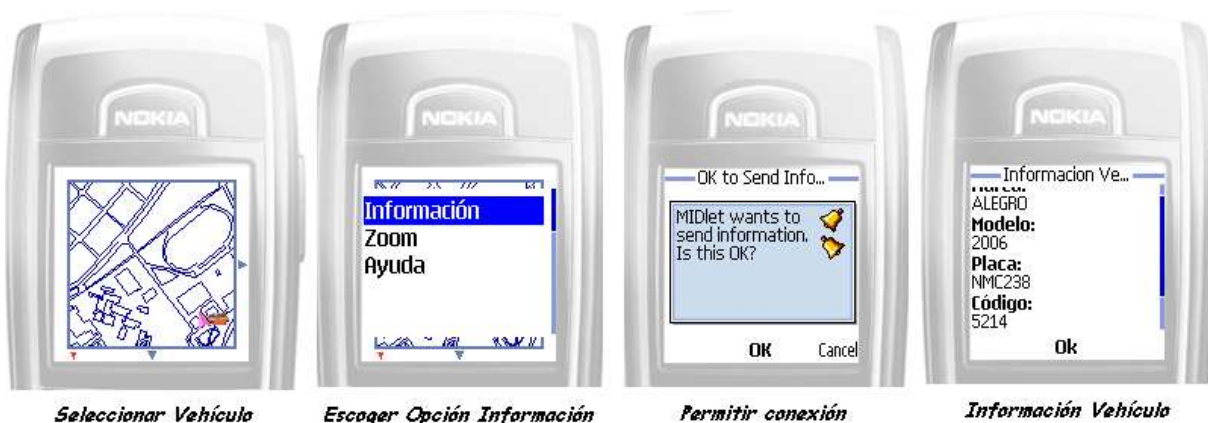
NOKIA

Seleccionar Vehículo

NOKIA

Información
Zoom
Ayuda

Escoger Opción Información

NOKIA

OK to Send Info...

MIDlet wants to send information. Is this OK?

OK Cancel

Permitir conexión

NOKIA

Informacion Ve...

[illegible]
ALEGRO
Modelo:
2006
Placa:
NMC238
Código:
5214

Ok

Información Vehículo